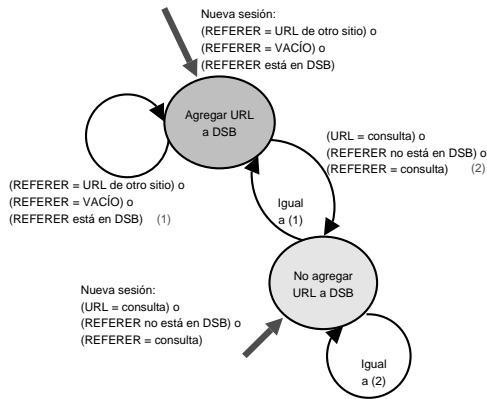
Nueva sesión:
(REFERER = URL de otro sitio) o
(REFERER = VACÍO) o
(REFERER está en DSB)

Agregar URL a DSB

(URL = consulta) o
(REFERER no está en DSB) o
(REFERER = consulta) (2)

(REFERER = URL de otro sitio) o
(REFERER = VACÍO) o
(REFERER está en DSB) (1)

Igual a (1)

Nueva sesión:
(URL = consulta) o
(REFERER no está en DSB) o
(REFERER = consulta)

No agregar URL a DSB

Igual a (2)